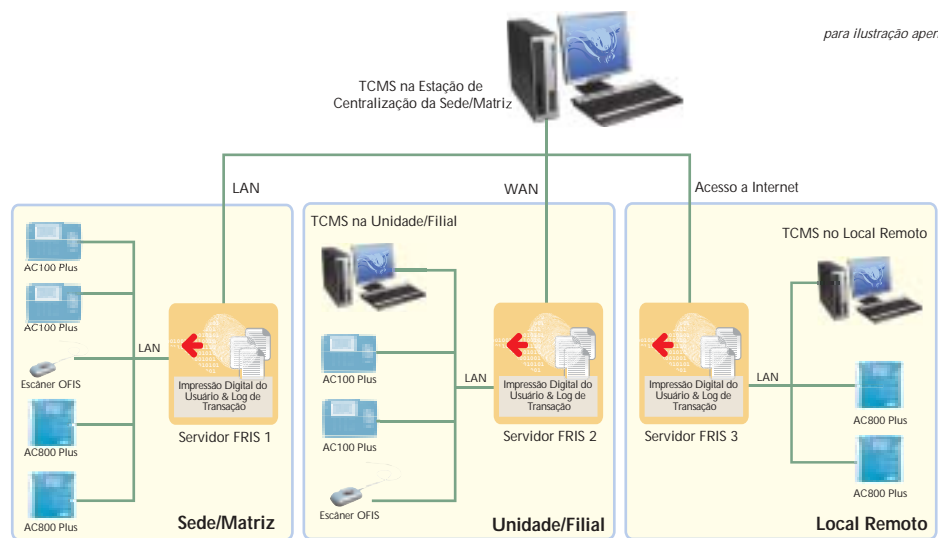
para ilustração aper

TCMS na Estação de Centralização da Sede/Matriz

LAN

WAN

Acesso a Internet

AC100 Plus

AC100 Plus

LAN

Escâner OFIS

AC800 Plus

AC800 Plus

Impressão Digital do Usuário & Log de Transação

Servidor FRIS 1

Sede/Matriz

TCMS na Unidade/Filial

AC100 Plus

AC100 Plus

Escâner OFIS

LAN

Impressão Digital do Usuário & Log de Transação

Servidor FRIS 2

Unidade/Filial

TCMS no Local Remoto

Impressão Digital do Usuário & Log de Transação

Servidor FRIS 3

LAN

AC800 Plus

AC800 Plus

Local Remoto